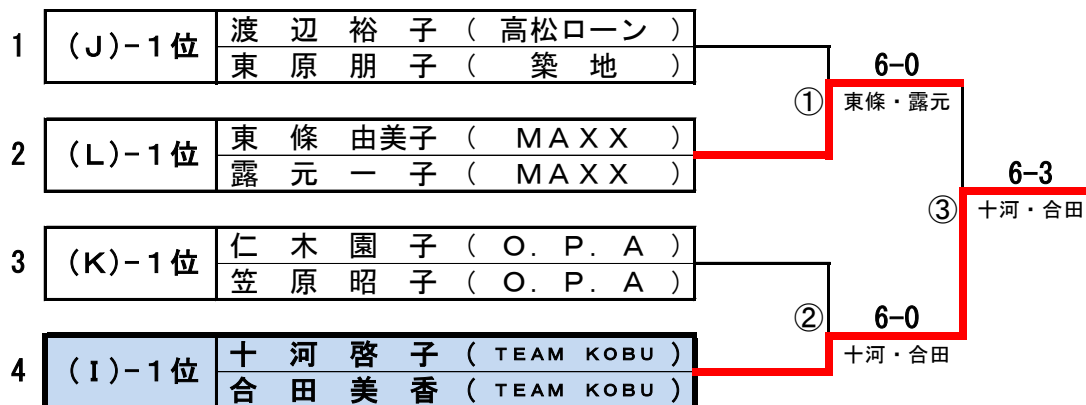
| | | | |
|---|---|---|---|
| 1 | (J)-1位 | 渡辺裕子 | (高松ローン) |
| | | 東原朋子 | (築地) |
| 2 | (L)-1位 | 東條由美子 | (MAXX) |
| | | 露元一子 | (MAXX) |
| 3 | (K)-1位 | 仁木園子 | (O.P.A) |
| | | 笠原昭子 | (O.P.A) |
| 4 | (I)-1位 | 十河啓子 | (TEAM KOBU) |
| | | 合田美香 | (TEAM KOBU) |

① 6-0 東條・露元

② 6-0 十河・合田

③ 6-3 十河・合田